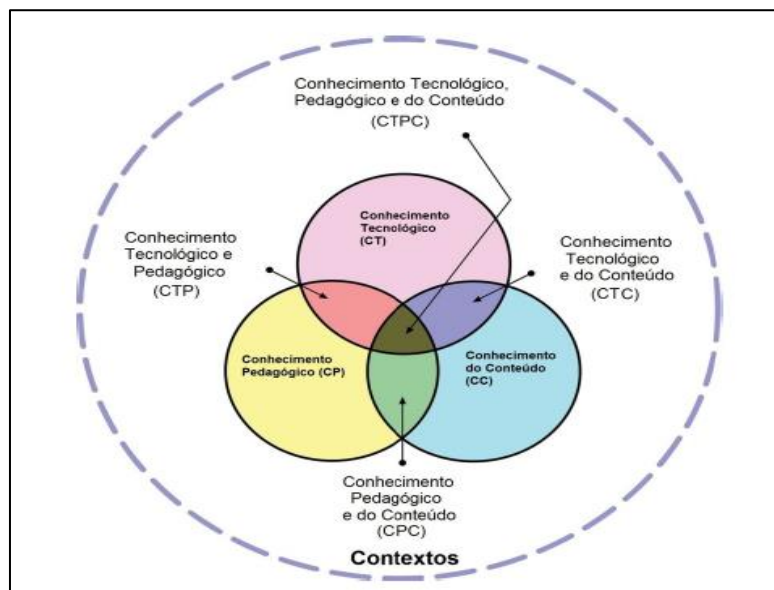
Conhecimento Tecnológico, Pedagógico e do Conteúdo (CTPC)

Conhecimento Tecnológico e Pedagógico (CTP)

Conhecimento Tecnológico (CT)

Conhecimento Tecnológico e do Conteúdo (CTC)

Conhecimento Pedagógico (CP)

Conhecimento do Conteúdo (CC)

Conhecimento Pedagógico e do Conteúdo (CPC)

Contextos